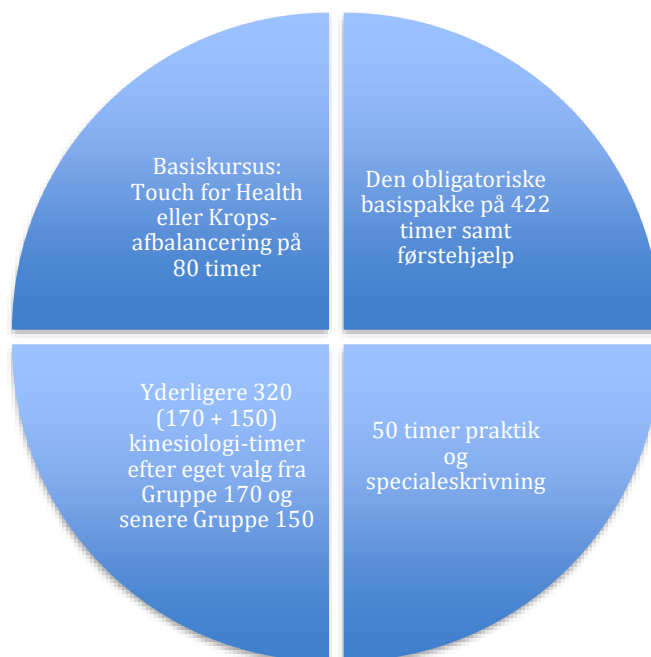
Basiskursus: Touch for Health eller Kropsafbalancering på 80 timer

Den obligatoriske basispakke på 422 timer samt førstehjælp

Yderligere 320 (170 + 150) kinesiologi-timer efter eget valg fra Gruppe 170 og senere Gruppe 150

50 timer praktik og specialeskrivning